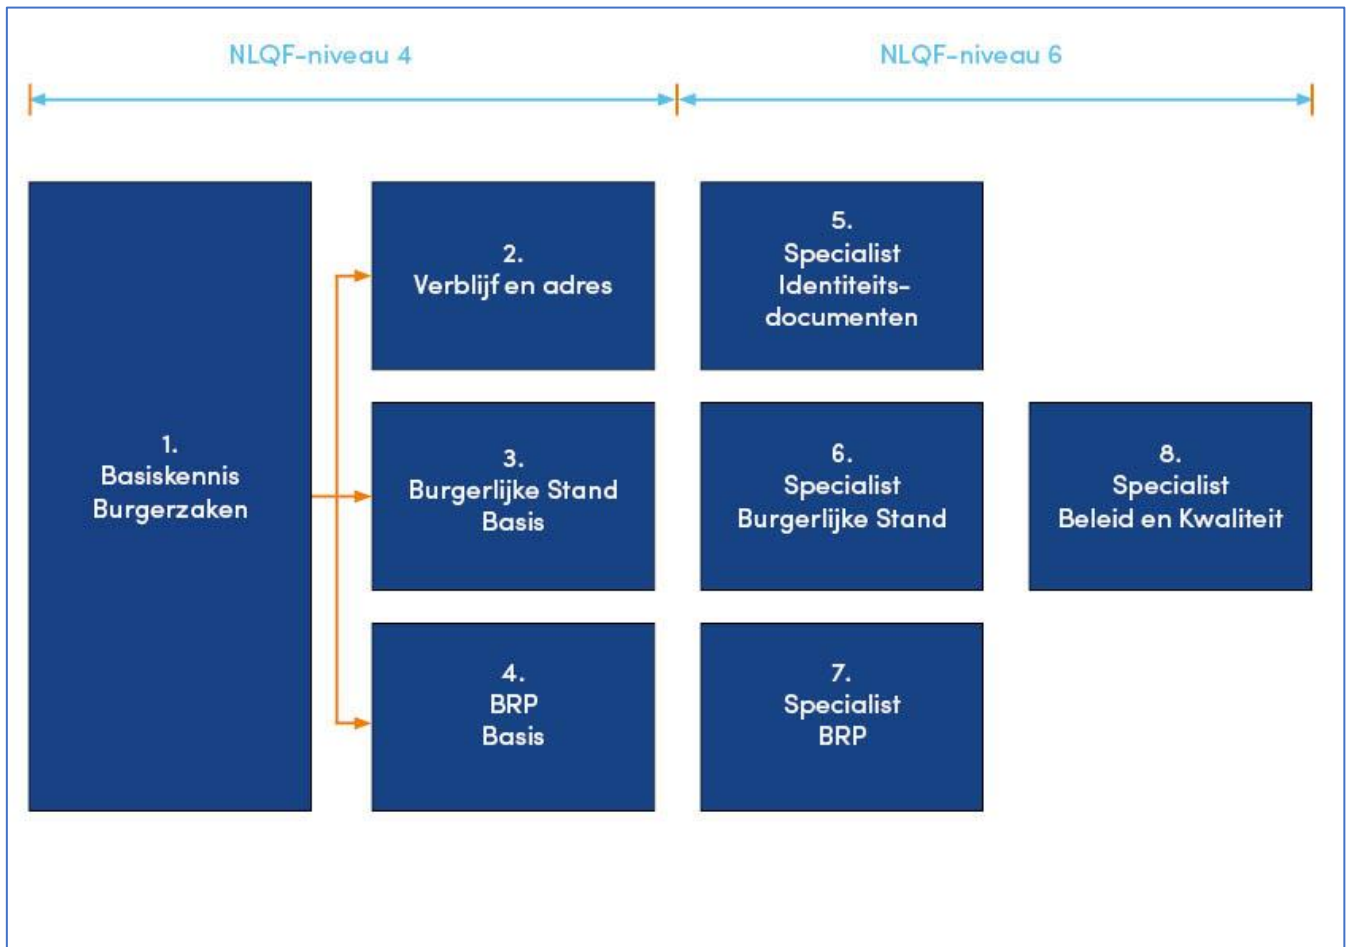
NLQF-niveau 4

NLQF-niveau 6

1.
Basiskennis
Burgerzaken

2.
Verblijf en adres

3.
Burgerlijke Stand
Basis

4.
BRP
Basis

5.
Specialist
Identiteits-
documenten

6.
Specialist
Burgerlijke Stand

7.
Specialist
BRP

8.
Specialist
Beleid en Kwaliteit